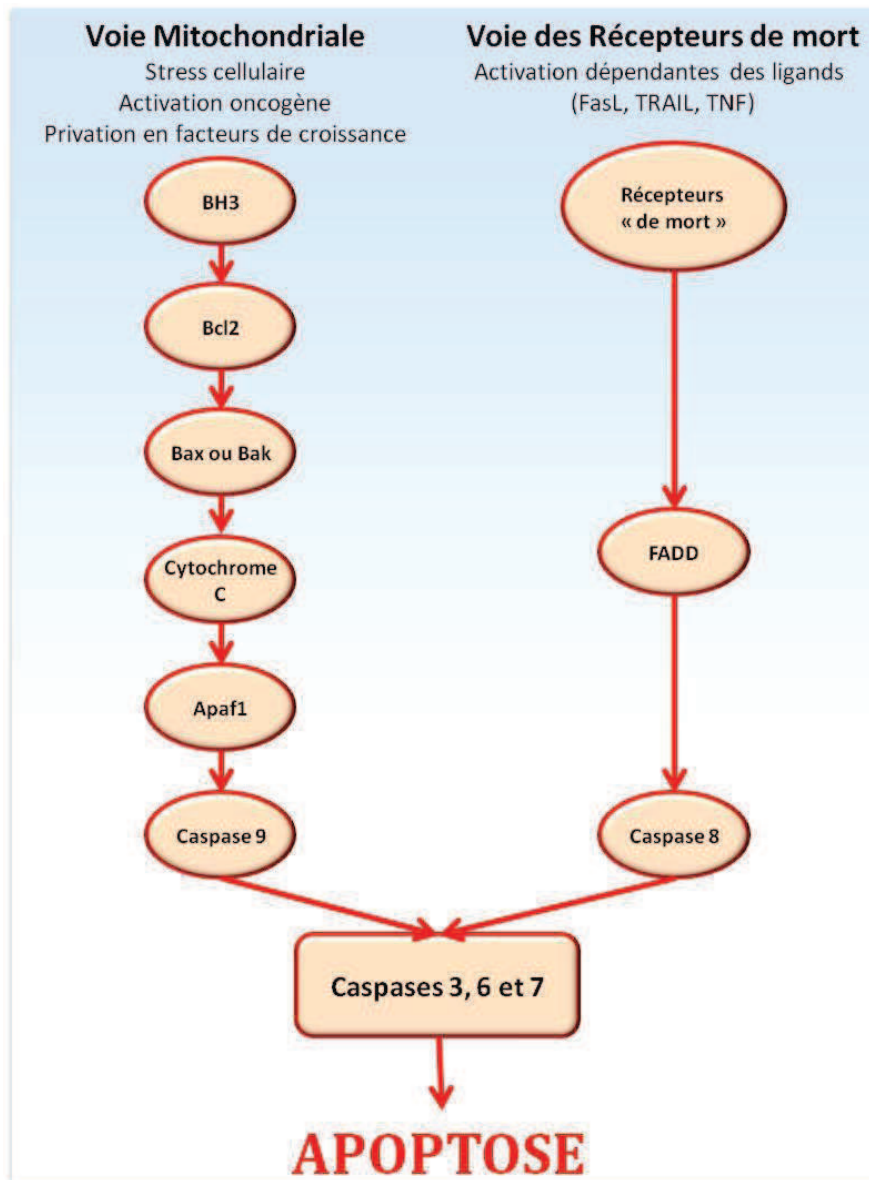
Voie Mitochondriale
Stress cellulaire
Activation oncogène
Privation en facteurs de croissance

BH3

Bcl2

Bax ou Bak

Cytochrome C

Apaf1

Caspase 9

Voie des Récepteurs de mort
Activation dépendantes des ligands (FasL, TRAIL, TNF)

Récepteurs « de mort »

FADD

Caspase 8

Caspases 3, 6 et 7

APOPTOSE